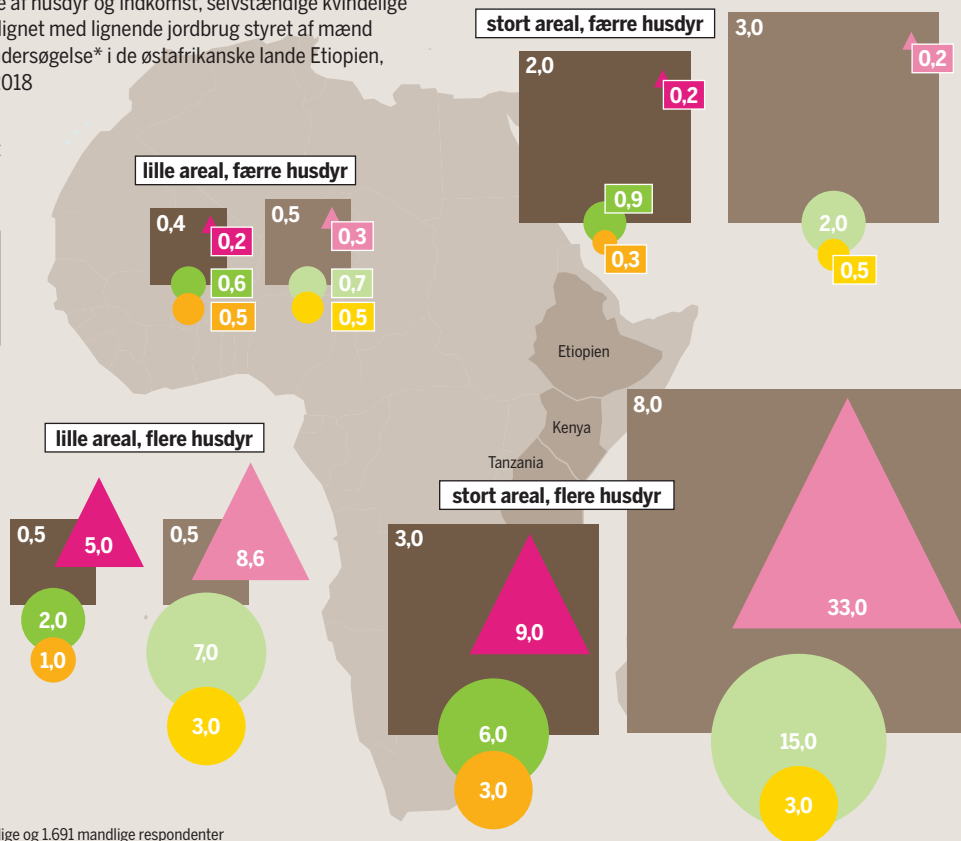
e af husdyr og indkomst, selvstændige kvindelige
lignet med lignende jordbrug styret af mænd
dersøgelse* i de østafrikanske lande Etiopien,
018

stort areal, færre husdyr

2,0
0,2
0,9
0,3

3,0
0,2
2,0
0,5

lille areal, færre husdyr

0,4
0,2
0,6
0,5

0,5
0,3
0,7
0,5

Etiopien

Kenya

Tanzania

lille areal, flere husdyr

0,5
5,0
2,0
1,0

0,5
8,6
7,0
3,0

stort areal, flere husdyr

3,0
9,0
6,0
3,0

8,0
33,0
15,0
3,0

ige og 1.691 mandlige respondenter